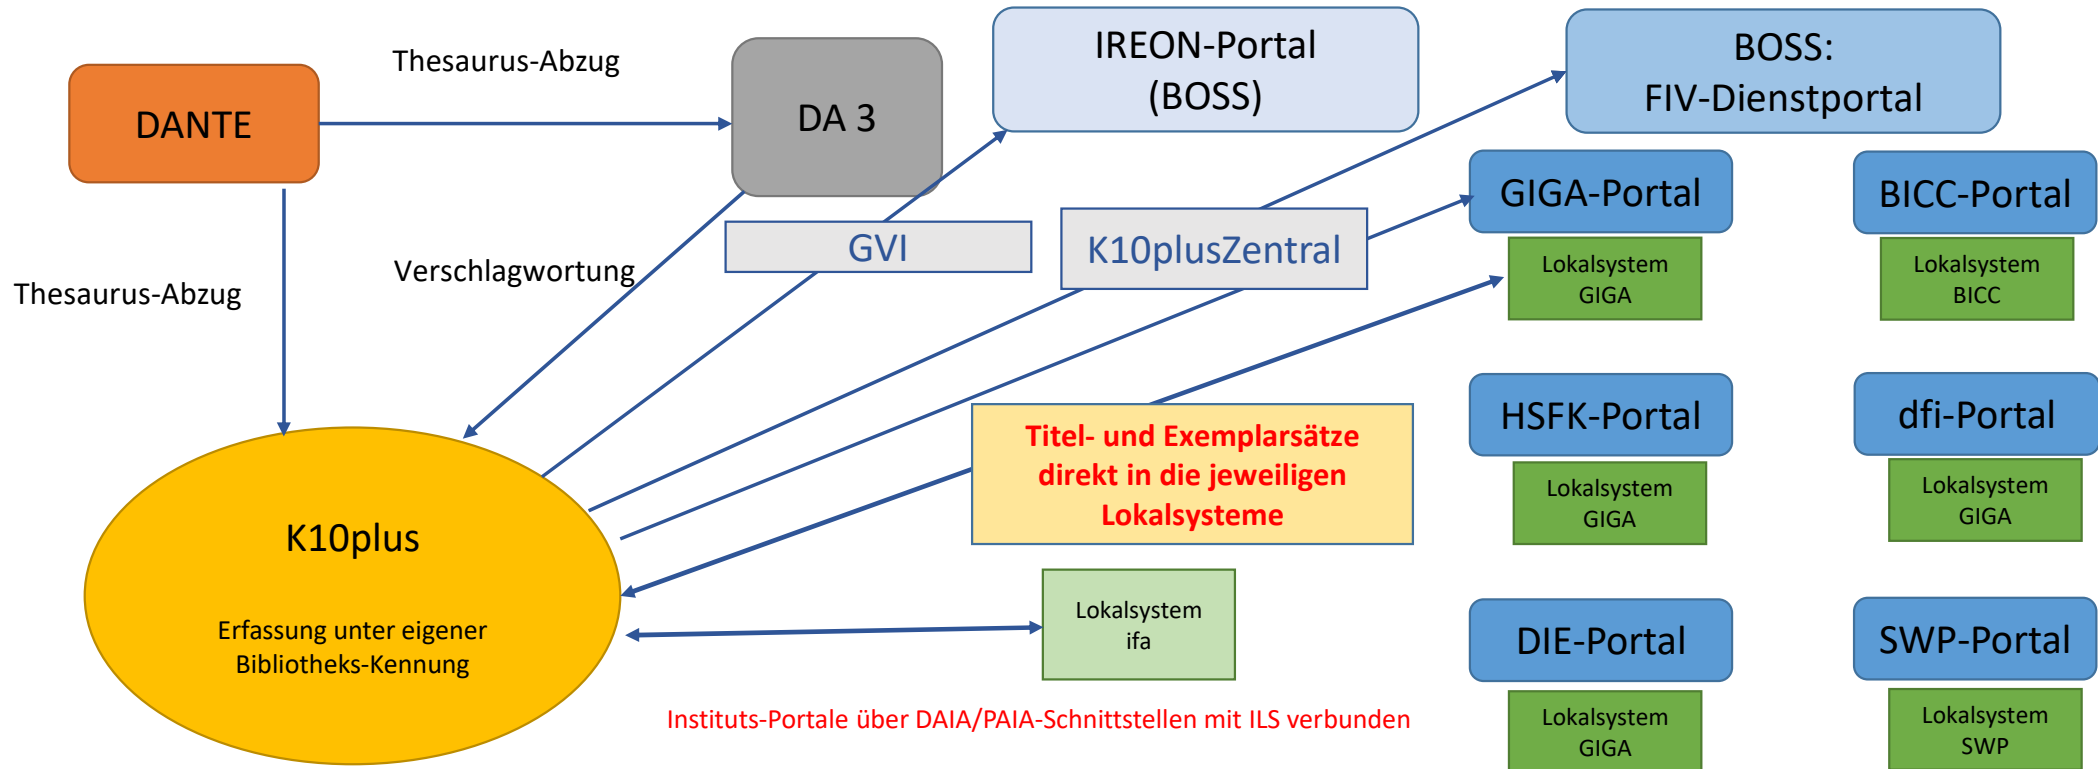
Thesaurus-Abzug

DANTE

DA 3

IREON-Portal (BOSS)

BOSS: FIV-Dienstportal

GIGA-Portal

BICC-Portal

Lokalsystem GIGA

Lokalsystem BICC

GVI

K10plusZentral

Verschlagwortung

Thesaurus-Abzug

Titel- und Exemplarsätze direkt in die jeweiligen Lokalsysteme

HSFK-Portal

dfi-Portal

Lokalsystem GIGA

Lokalsystem GIGA

K10plus

Erfassung unter eigener Bibliotheks-Kennung

Lokalsystem ifa

DIE-Portal

SWP-Portal

Lokalsystem GIGA

Lokalsystem SWP

Instituts-Portale über DAIA/PAIA-Schnittstellen mit ILS verbunden